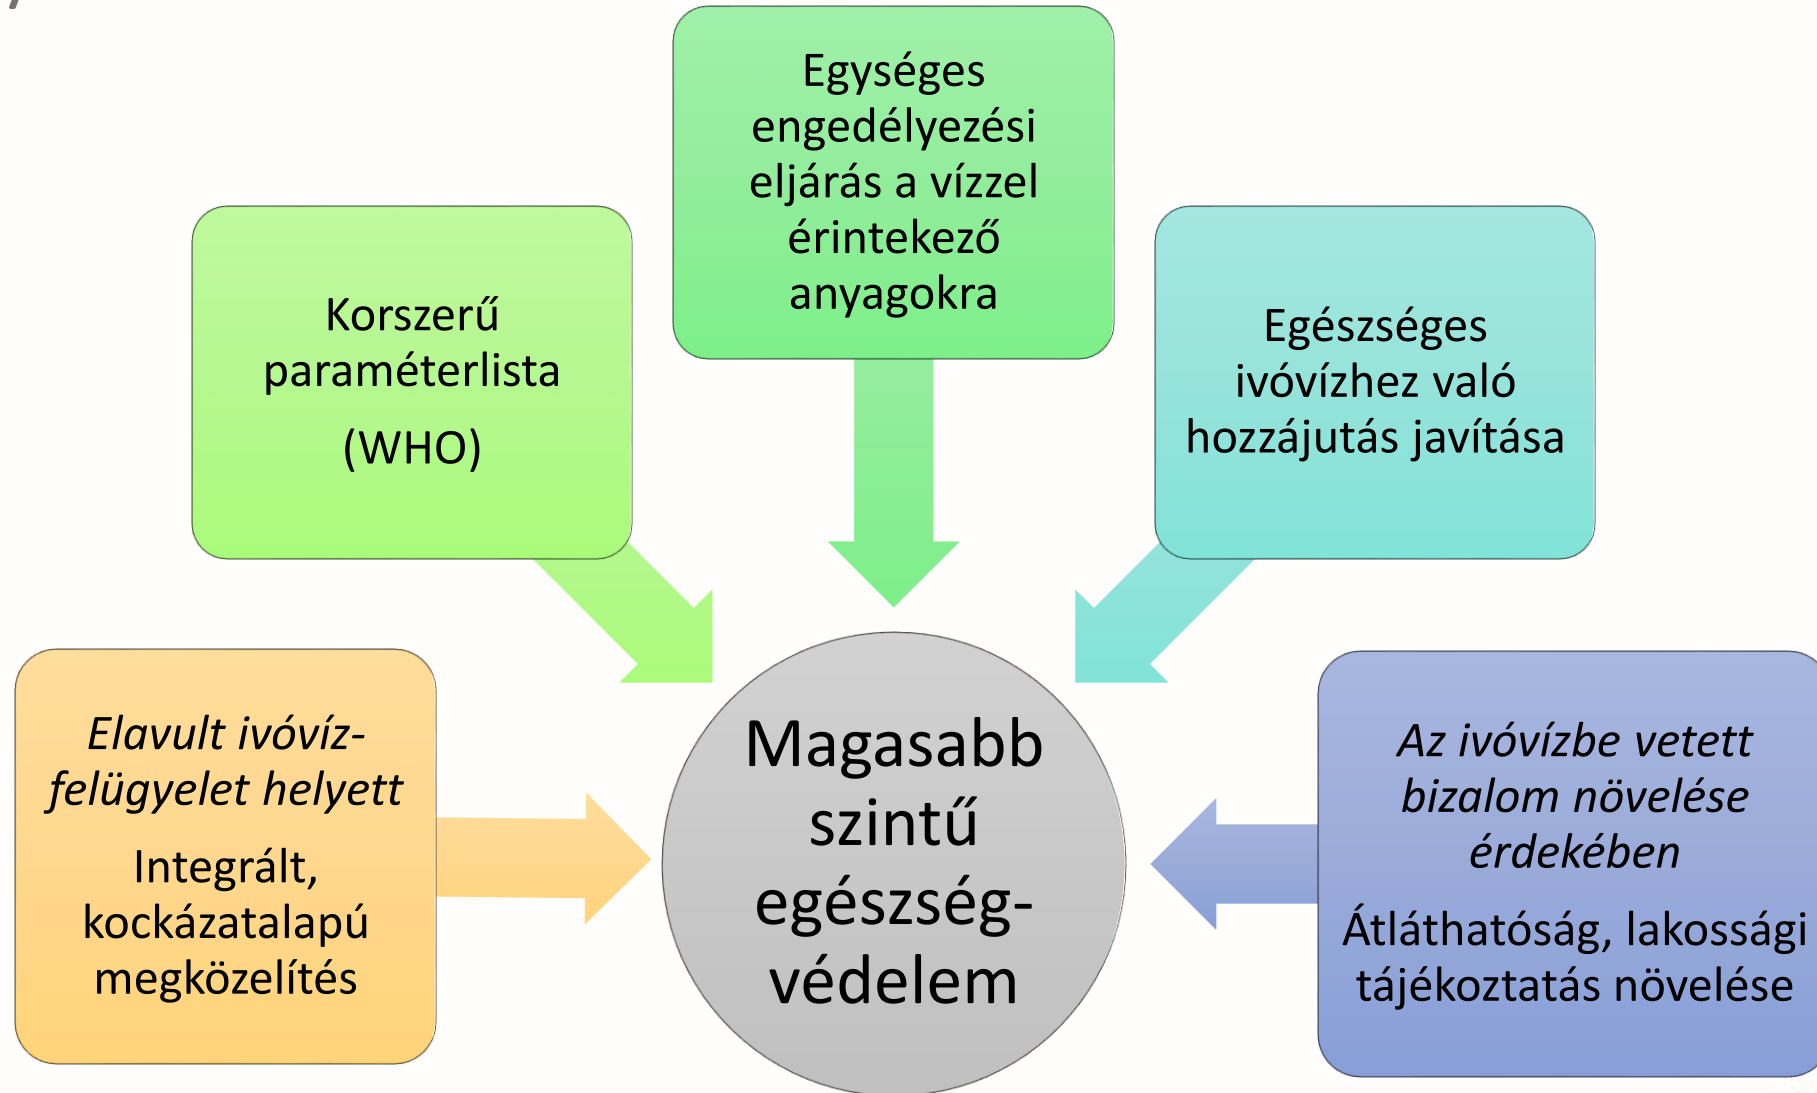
Egységes engedélyezési eljárás a vízzel érintekező anyagokra

Korszerű paraméterlista

(WHO)

Egészséges ivóvízhez való hozzájutás javítása

Elavult ivóvíz-felügyelet helyett

Integrált, kockázatalapú megközelítés

Magasabb szintű egészség-védelem

Az ivóvízbe vetett bizalom növelése érdekében

Átláthatóság, lakossági tájékoztatás növelése